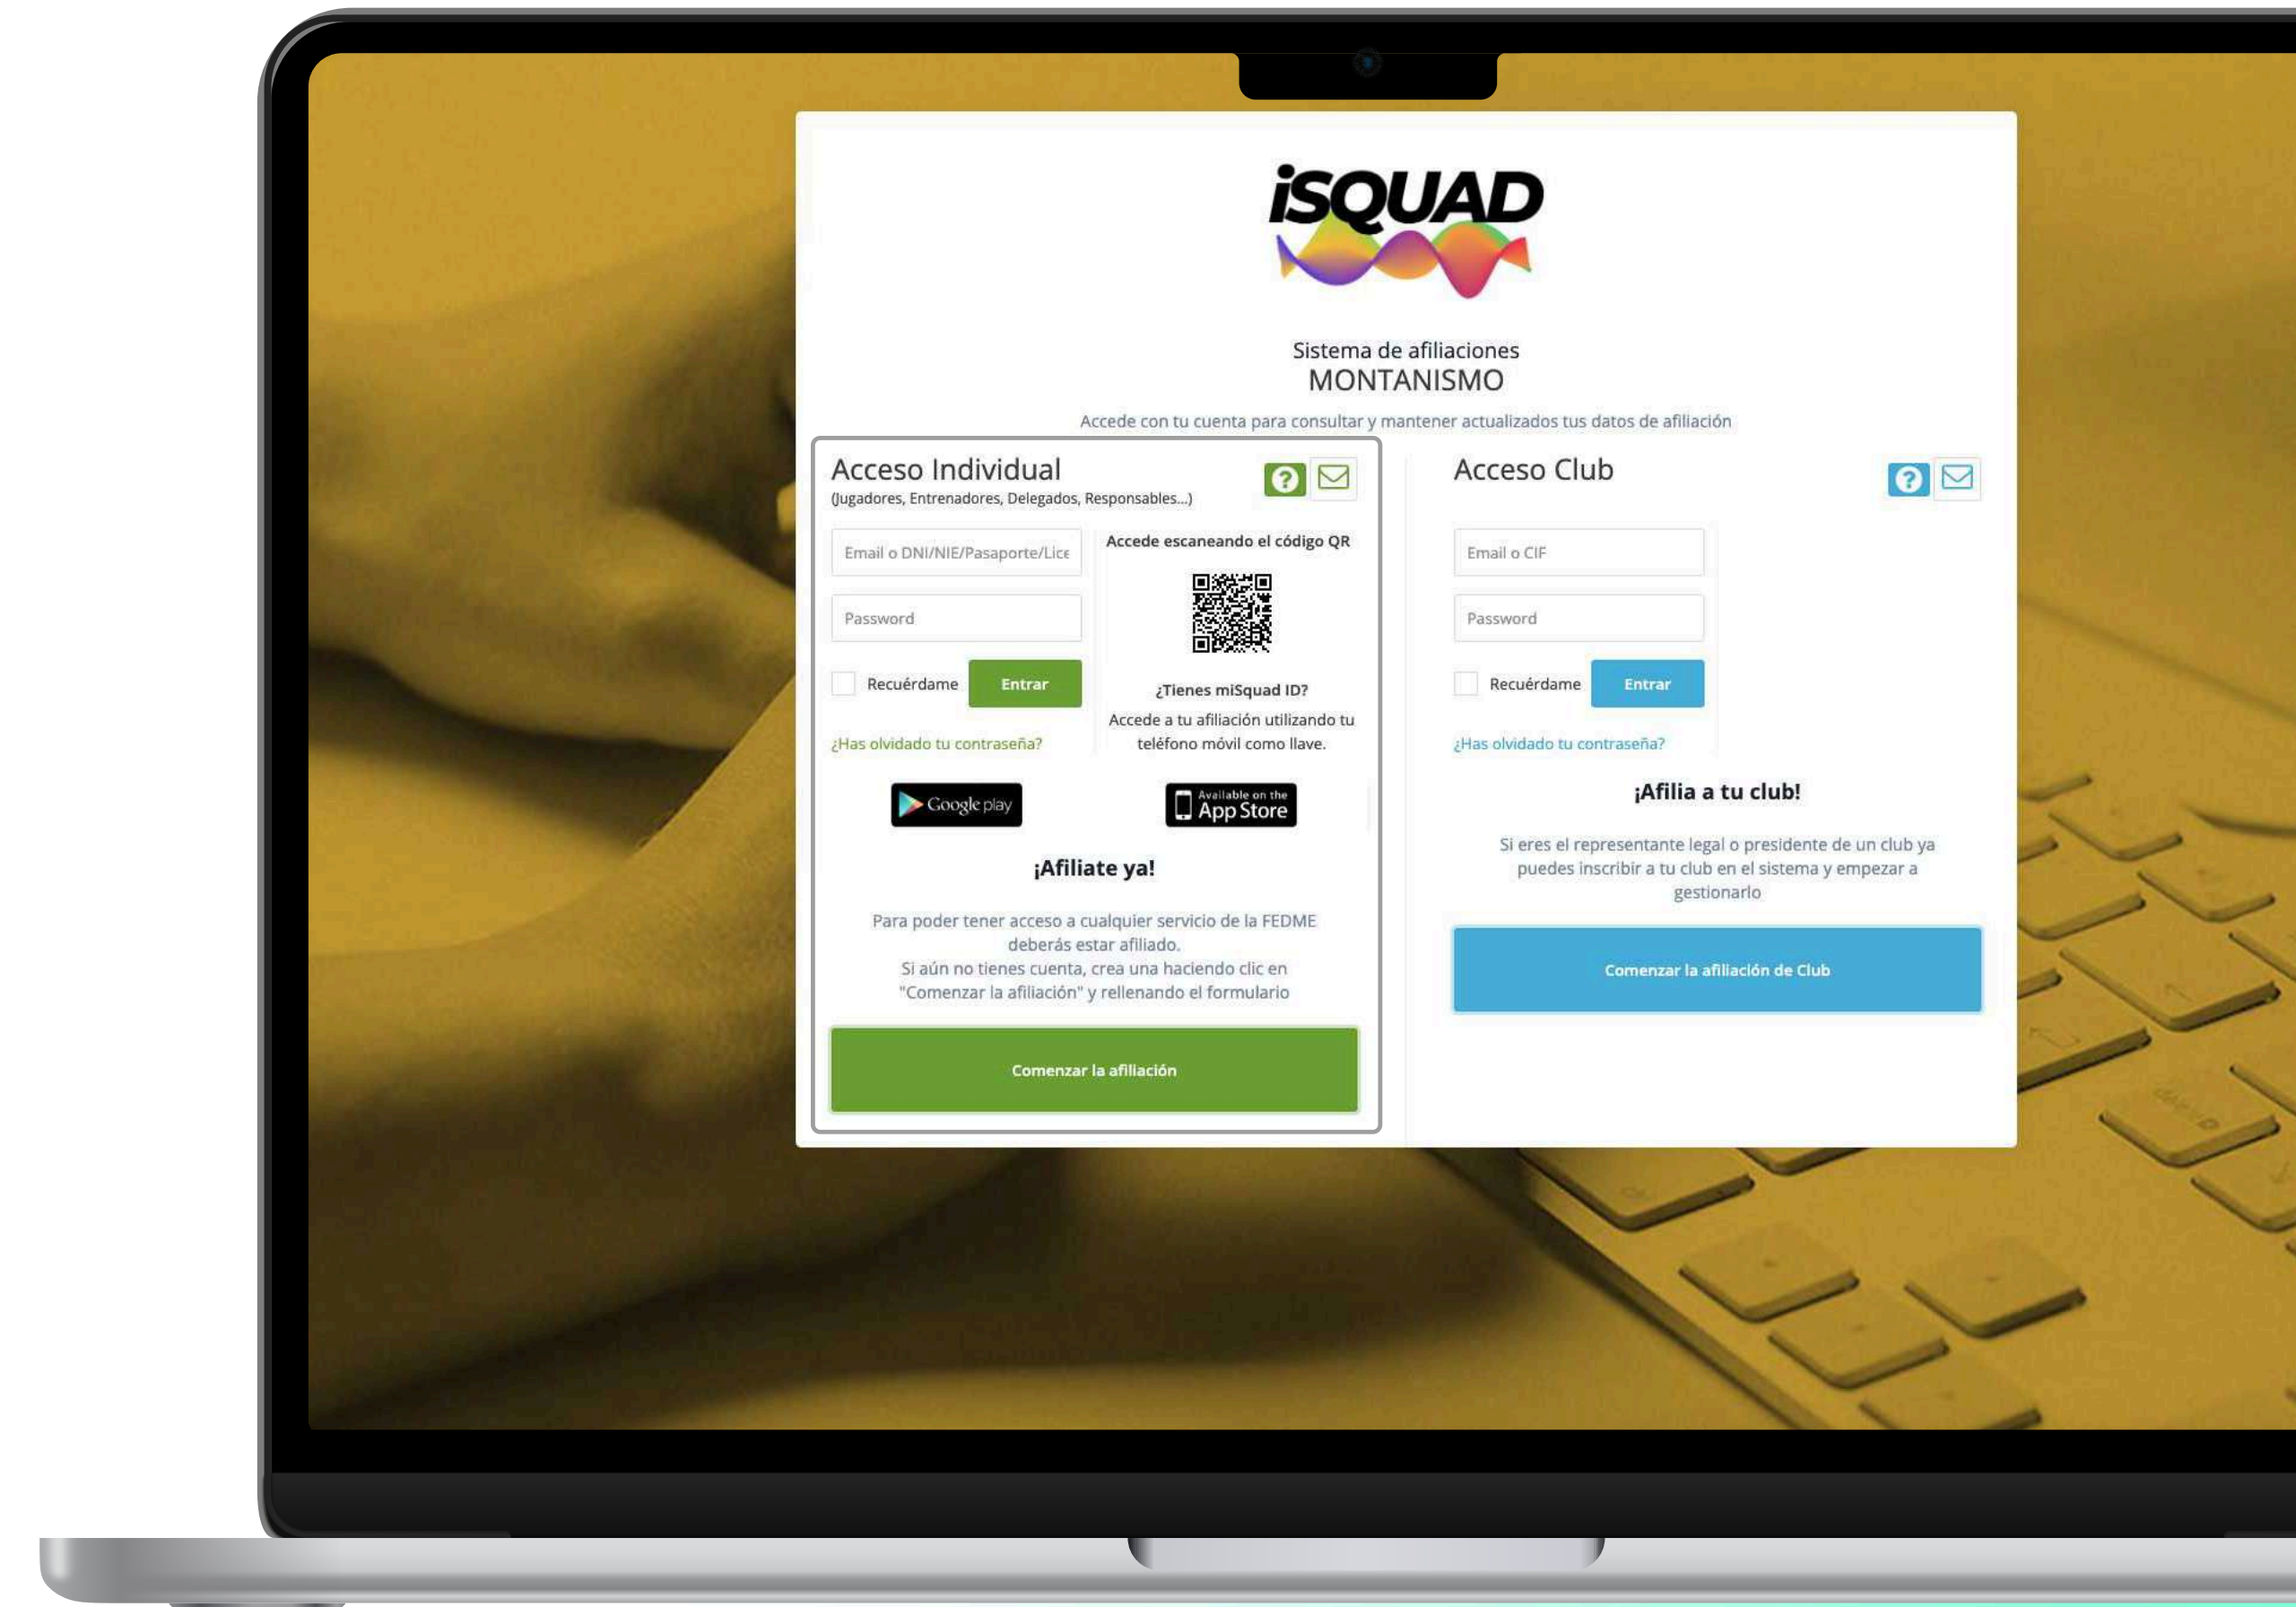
iSQUAD

Sistema de afiliaciones
MONTANISMO

Accede con tu cuenta para consultar y mantener actualizados tus datos de afiliación

Acceso Individual
(Jugadores, Entrenadores, Delegados, Responsables...)

Email o DNI/NIE/Pasaporte/Lice

Password

Recuérdame

Entrar

¿Has olvidado tu contraseña?

Accede escaneando el código QR

¿Tienes miSquad ID?

Accede a tu afiliación utilizando tu teléfono móvil como llave.

Google play

Available on the App Store

¡Afiliate ya!

Para poder tener acceso a cualquier servicio de la FEDME deberás estar afiliado.
Si aún no tienes cuenta, crea una haciendo clic en "Comenzar la afiliación" y rellenando el formulario

Comenzar la afiliación

Acceso Club

Email o CIF

Password

Recuérdame

Entrar

¿Has olvidado tu contraseña?

¡Afilia a tu club!

Si eres el representante legal o presidente de un club ya puedes inscribir a tu club en el sistema y empezar a gestionarlo

Comenzar la afiliación de Club